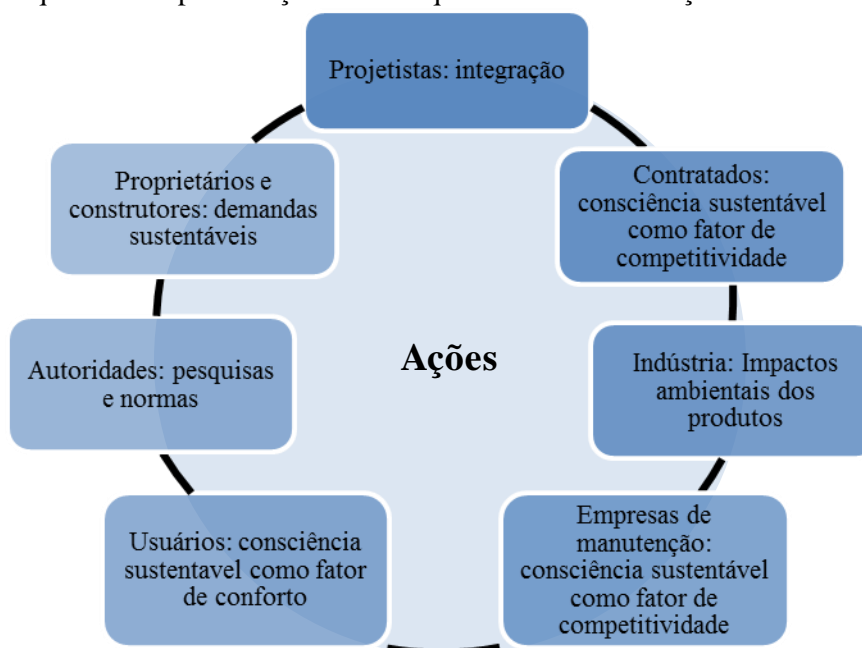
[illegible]

Projetistas: integração

Contratados: consciência sustentável como fator de competitividade

Indústria: Impactos ambientais dos produtos

Empresas de manutenção: consciência sustentável como fator de competitividade

Usuários: consciência sustentavel como fator de conforto

Autoridades: pesquisas e normas

Proprietários e construtores: demandas sustentáveis

Ações